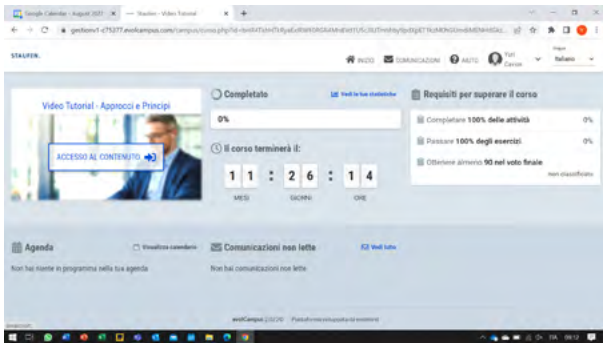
Google Calendar - August 2021 | Staufen - Video Tutorial

gestione1-c75277.evolcampus.com/campus/curso.php?id=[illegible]

STAUFEN.

INIZIO | COMUNICAZIONI | AIUTO | Yuri Caruso | Lingua Italiano

Video Tutorial - Approcci e Principi

ACCESSO AL CONTENUTO

Completato

Vedi le tue statistiche

0%

Il corso terminerà il:

1 1 : 2 6 : 1 4

MESI GIORNI ORE

Requisiti per superare il corso

Completare 100% delle attività 0%

Passare 100% degli esercizi 0%

Ottenere almeno 90 nel voto finale
non classificato

Agenda

Visualizza calendario

Non hai niente in programma nella tua agenda

Comunicazioni non lette

Vedi tutto

Non hai comunicazioni non lette

evolCampus 2021 Piattaforma sviluppata da evolmind

javascript: